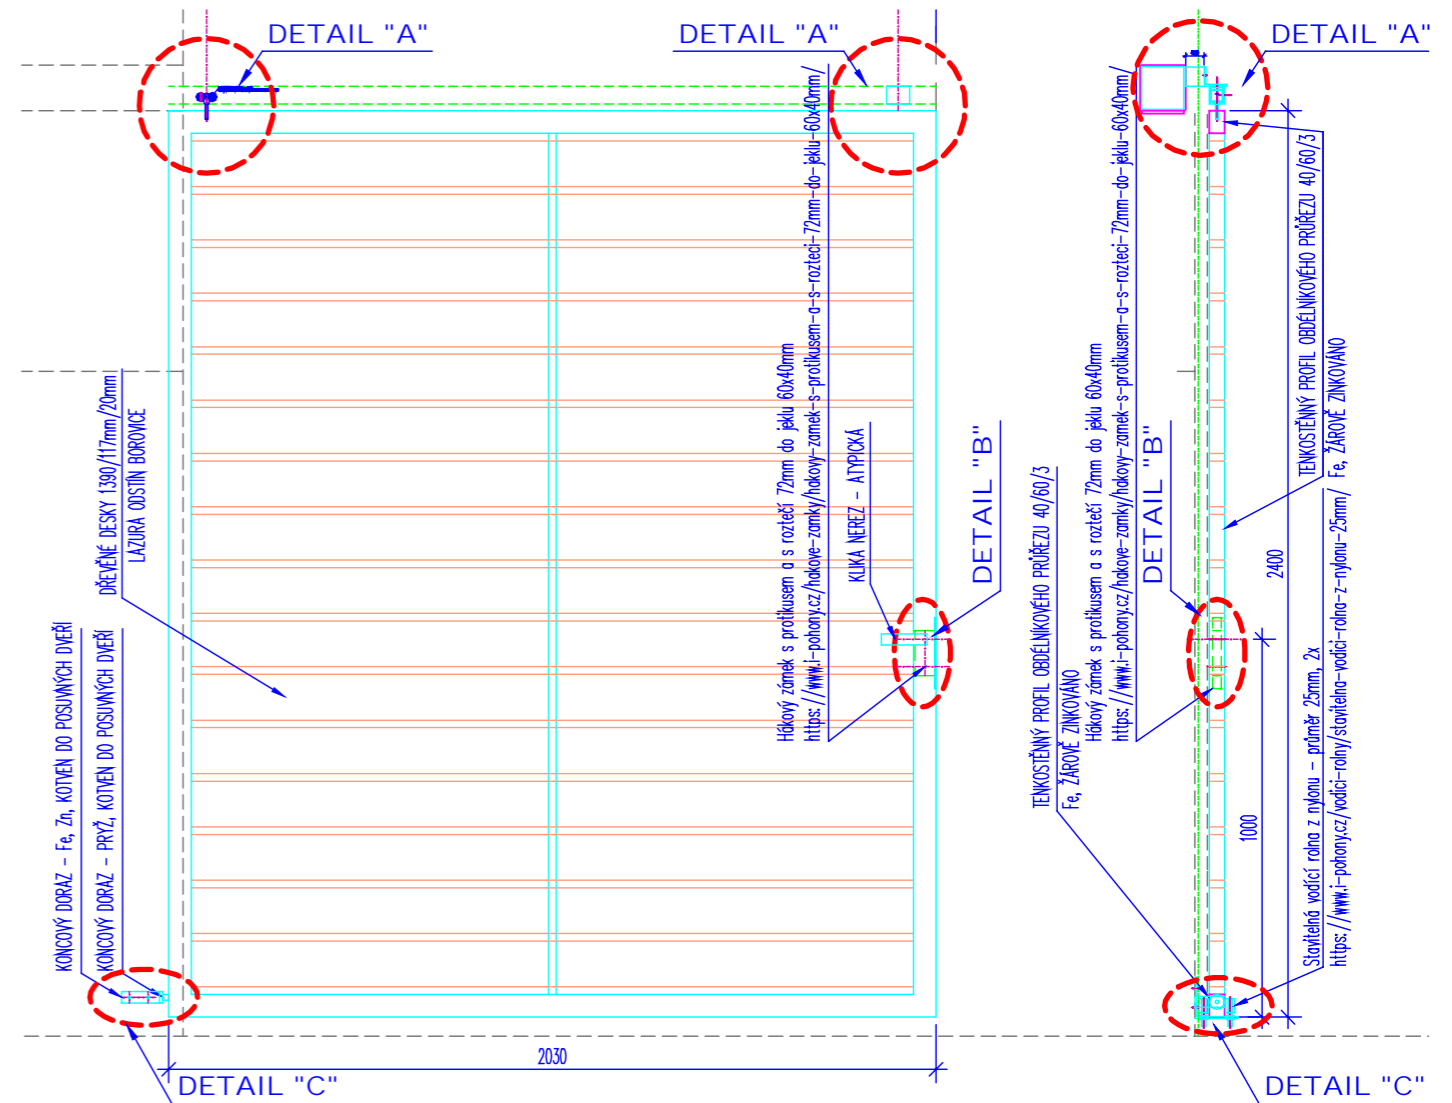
DETAIL "A"

DETAIL "A"

DETAIL "A"

DŘEVĚNÉ DESKY 1390/117mm/20mm
LAZURA ODSTÍN BOROVICE

KONCOVÝ DORAZ – Fe, Zn, KOTVEN DO POSUVNÝCH DVEŘÍ
KONCOVÝ DORAZ – PRYŽ, KOTVEN DO POSUVNÝCH DVEŘÍ

Hákový zámek s protikusem a s roztečí 72mm do jeklu 60x40mm
https://www.i-pohony.cz/hakove-zamky/hakovy-zamek-s-protikusem-a-s-rozteci-72mm-do-jeklu-60x40mm/

KLIKA NEREZ – ATYPICKÁ

DETAIL "B"

TENKOSTĚNNÝ PROFIL OBDÉLNÍKOVÉHO PRŮŘEZU 40/60/3
Fe, ŽÁROVĚ ZINKOVÁNO

Hákový zámek s protikusem a s roztečí 72mm do jeklu 60x40mm
https://www.i-pohony.cz/hakove-zamky/hakovy-zamek-s-protikusem-a-s-rozteci-72mm-do-jeklu-60x40mm/

DETAIL "B"

TENKOSTĚNNÝ PROFIL OBDÉLNÍKOVÉHO PRŮŘEZU 40/60/3
Fe, ŽÁROVĚ ZINKOVÁNO

2400

1000

Stavitelná vodící rolna z nylonu – průměr 25mm, 2x
https://www.i-pohony.cz/vodici-rolny/stavitelna-vodici-rolna-z-nylonu-25mm/

2030

DETAIL "C"

DETAIL "C"